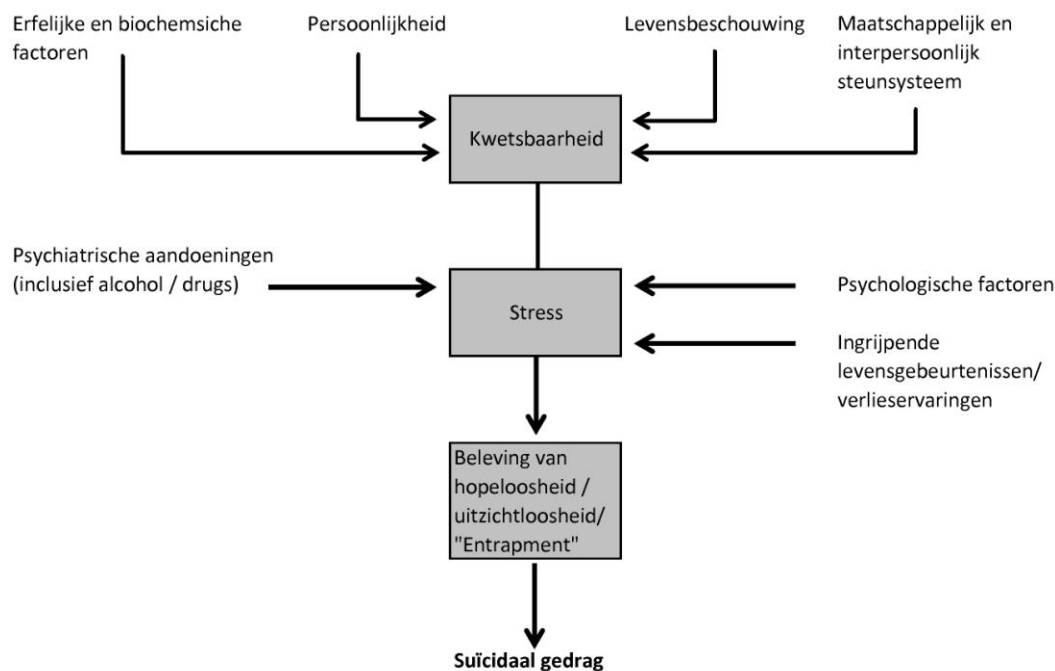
Erfelijke en biochemsiche factoren

Persoonlijkheid

Levensbeschouwing

Maatschappelijk en interpersoonlijk steunsysteem

Kwetsbaarheid

Psychiatrische aandoeningen (inclusief alcohol / drugs)

Stress

Psychologische factoren

Ingrijpende levensgebeurtenissen/ verlieservaringen

Beleving van hopeloosheid / uitzichtloosheid/ "Entrapment"

Suïcidaal gedrag